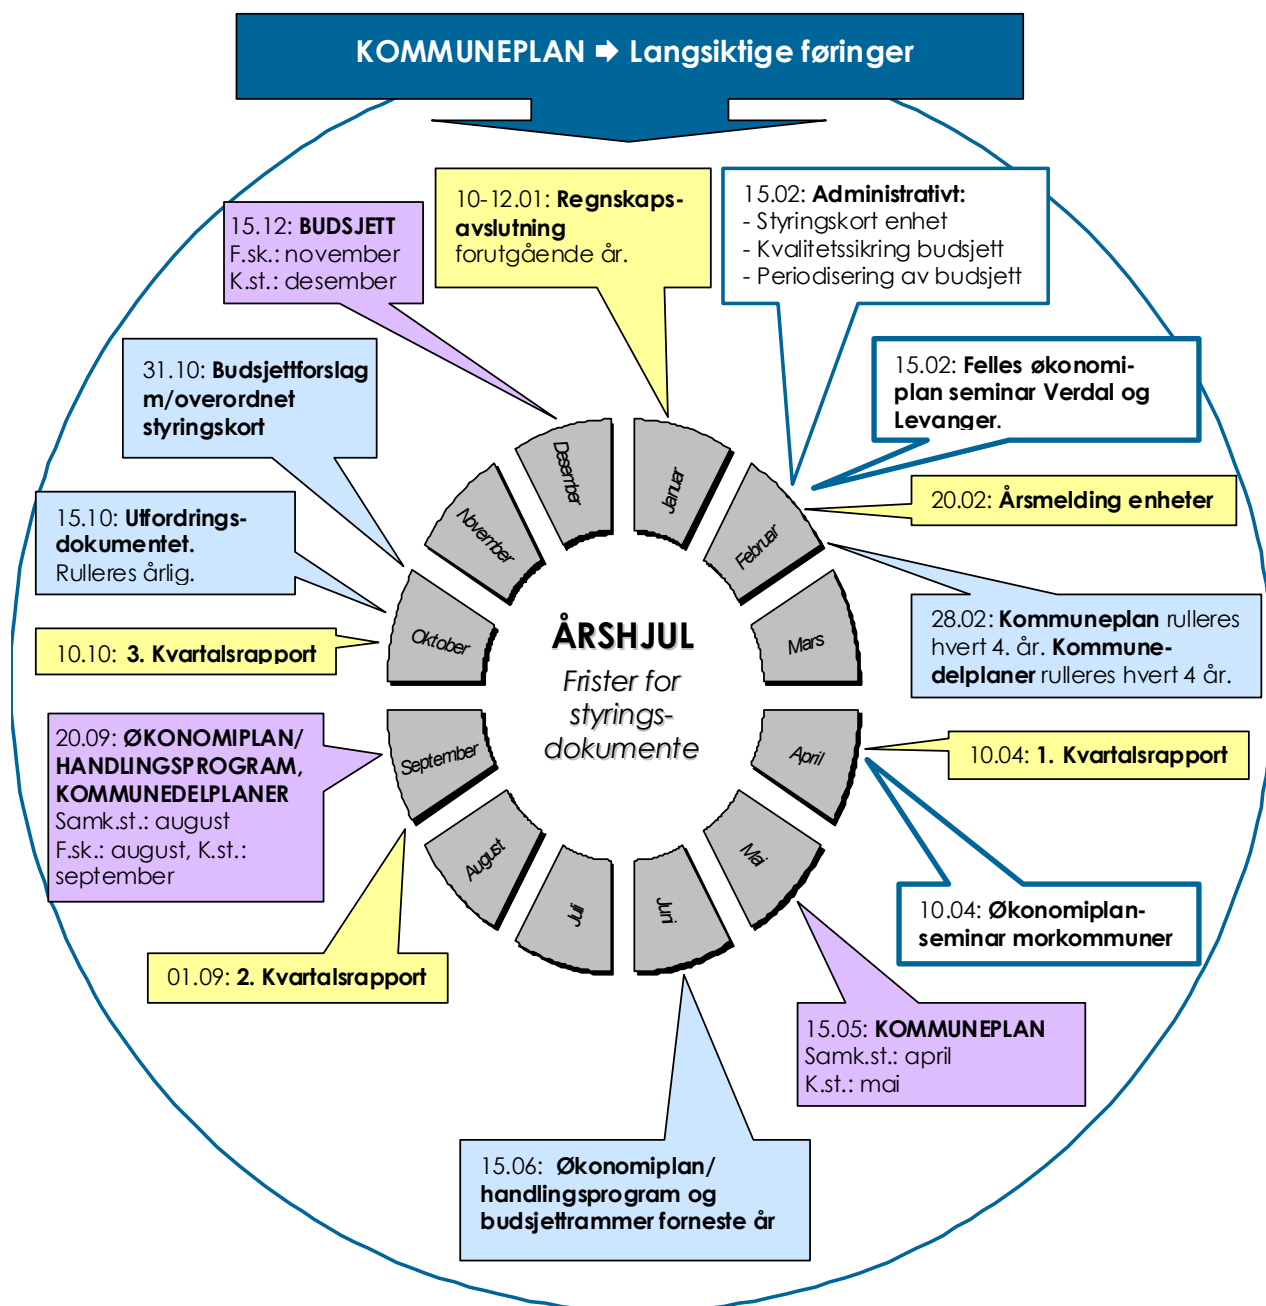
KOMMUNEPLAN ➡ Langsiktige føringer

15.12: BUDSJETT
F.sk.: november
K.st.: desember

10-12.01: Regnskapsavslutning forutgående år.

15.02: Administrativt:
- Styringskort enhet
- Kvalitetssikring budsjett
- Periodisering av budsjett

15.02: Felles økonomiplan seminar Verdal og Levanger.

31.10: Budsjettforslag m/overordnet styringskort

20.02: Årsmelding enheter

15.10: Utfordringsdokumentet.
Rulleres årlig.

28.02: Kommuneplan rulleres hvert 4. år. Kommunedelplaner rulleres hvert 4 år.

10.10: 3. Kvartalsrapport

Desember
Januar
November
Februar
Oktober
Mars
September
April
August
Mai
Juli
Juni

ÅRSHJUL
Frister for styringsdokumente

10.04: 1. Kvartalsrapport

20.09: ØKONOMIPLAN/ HANDLINGSPROGRAM, KOMMUNEDELPLANER
Samk.st.: august
F.sk.: august, K.st.: september

10.04: Økonomiplanseminar morkommuner

01.09: 2. Kvartalsrapport

15.05: KOMMUNEPLAN
Samk.st.: april
K.st.: mai

15.06: Økonomiplan/ handlingsprogram og budsjettrammer forneste år